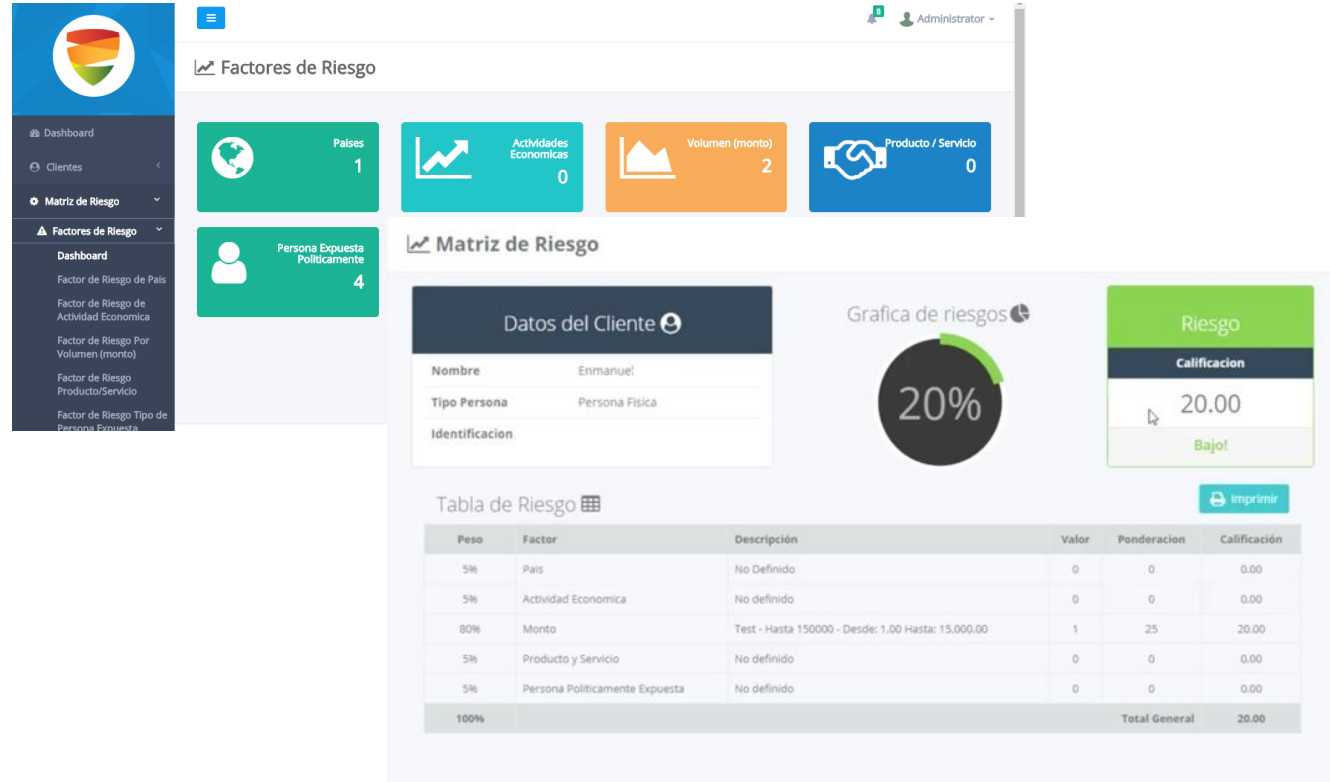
8 Administrator

Dashboard
Clientes
Matriz de Riesgo
Factores de Riesgo
Dashboard
Factor de Riesgo de Pais
Factor de Riesgo de Actividad Economica
Factor de Riesgo Por Volumen (monto)
Factor de Riesgo Producto/Servicio
Factor de Riesgo Tipo de Persona Expuesta

Factores de Riesgo

Paises
1

Actividades Economicas
0

Volumen (monto)
2

Producto / Servicio
0

Persona Expuesta Politicamente
4

Matriz de Riesgo

Datos del Cliente

Nombre Enmanuel
Tipo Persona Persona Fisica
Identificacion

Grafica de riesgos

20%

Riesgo
Calificacion
20.00
Bajo!

Tabla de Riesgo

Imprimir

| Peso | Factor | Descripción | Valor | Ponderacion | Calificación |
|---|---|---|---|---|---|
| 5% | Pais | No Definido | 0 | 0 | 0.00 |
| 5% | Actividad Economica | No definido | 0 | 0 | 0.00 |
| 80% | Monto | Test - Hasta 150000 - Desde: 1.00 Hasta: 15,000.00 | 1 | 25 | 20.00 |
| 5% | Producto y Servicio | No definido | 0 | 0 | 0.00 |
| 5% | Persona Politicamente Expuesta | No definido | 0 | 0 | 0.00 |
| 100% | | | | Total General | 20.00 |